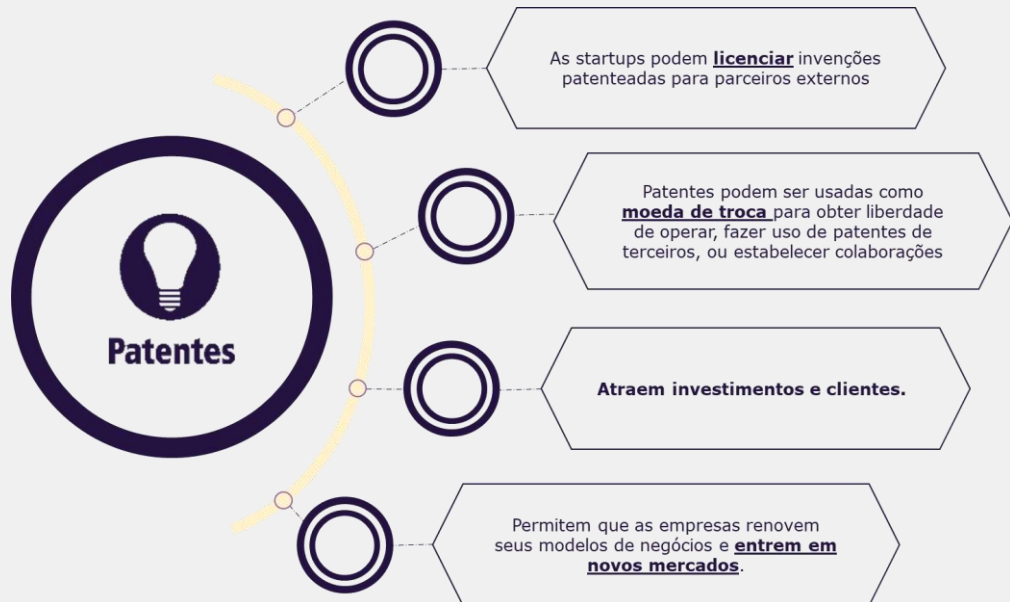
Patentes

As startups podem **licenciar** invenções patenteadas para parceiros externos

Patentes podem ser usadas como **moeda de troca** para obter liberdade de operar, fazer uso de patentes de terceiros, ou estabelecer colaborações

**Atraem investimentos e clientes.**

Permitem que as empresas renovem seus modelos de negócios e **entrem em novos mercados**.